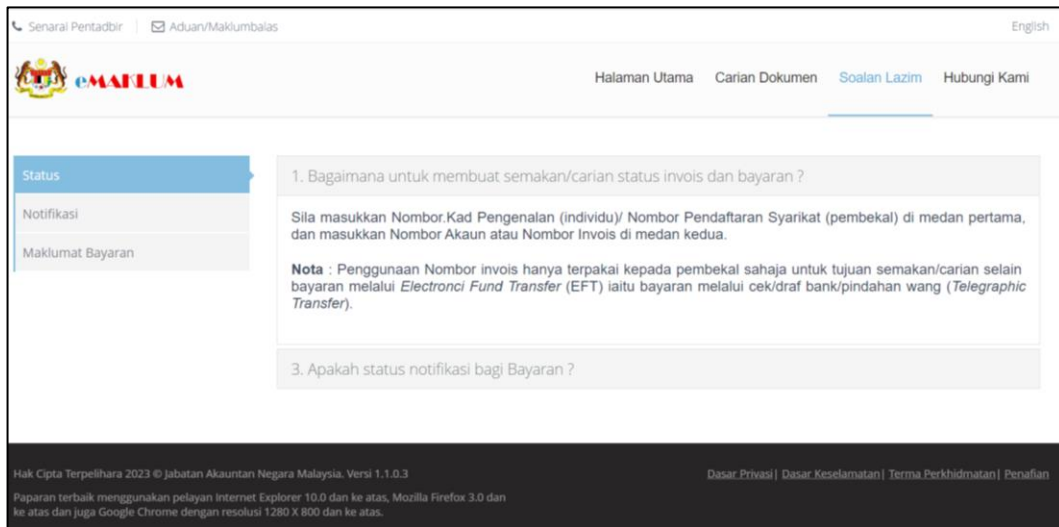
Senarai Pentadbir | Aduan/Maklumbalas

English

eMAKLUM

Halaman Utama   Carian Dokumen   Soalan Lazim   Hubungi Kami

Status

Notifikasi

Maklumat Bayaran

1. Bagaimana untuk membuat semakan/carian status invois dan bayaran ?

Sila masukkan Nombor.Kad Pengenalan (individu)/ Nombor Pendaftaran Syarikat (pembekal) di medan pertama, dan masukkan Nombor Akaun atau Nombor Invois di medan kedua.

**Nota** : Penggunaan Nombor invois hanya terpakai kepada pembekal sahaja untuk tujuan semakan/carian selain bayaran melalui *Electronci Fund Transfer* (EFT) iaitu bayaran melalui cek/draf bank/pindahan wang (*Telegraphic Transfer*).

3. Apakah status notifikasi bagi Bayaran ?

Hak Cipta Terpelihara 2023 © Jabatan Akauntan Negara Malaysia. Versi 1.1.0.3

Dasar Privasi | Dasar Keselamatan | Terma Perkhidmatan | Penafian

Paparan terbaik menggunakan pelayan Internet Explorer 10.0 dan ke atas, Mozilla Firefox 3.0 dan ke atas dan juga Google Chrome dengan resolusi 1280 X 800 dan ke atas.